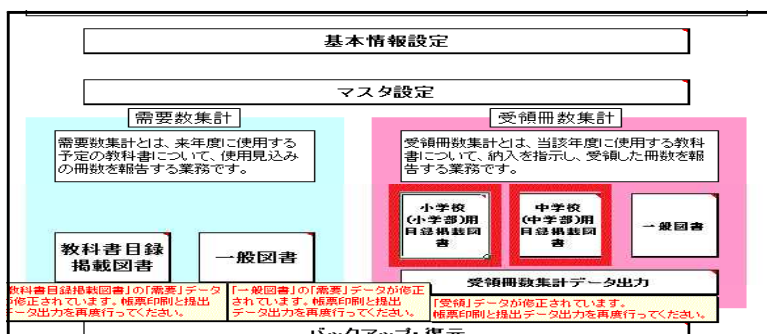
基本情報設定

マスタ設定

需要数集計

需要数集計とは、来年度に使用する予定の教科書について、使用見込みの冊数を報告する業務です。

教科書目録掲載図書

一般図書

教科書目録掲載図書」の「需要」データ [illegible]修正されています。帳票印刷と提出 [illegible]ータ出力を再度行ってください。

「一般図書」の「需要」データが修正されています。帳票印刷と提出データ出力を再度行ってください。

受領冊数集計

受領冊数集計とは、当該年度に使用する教科書について、納入を指示し、受領した冊数を報告する業務です。

小学校(小学部)用目録掲載図書

中学校(中学部)用目録掲載図書

一般図書

受領冊数集計データ出力

「受領」データが修正されています。帳票印刷と提出データ出力を再度行ってください。

バックアップ・復元